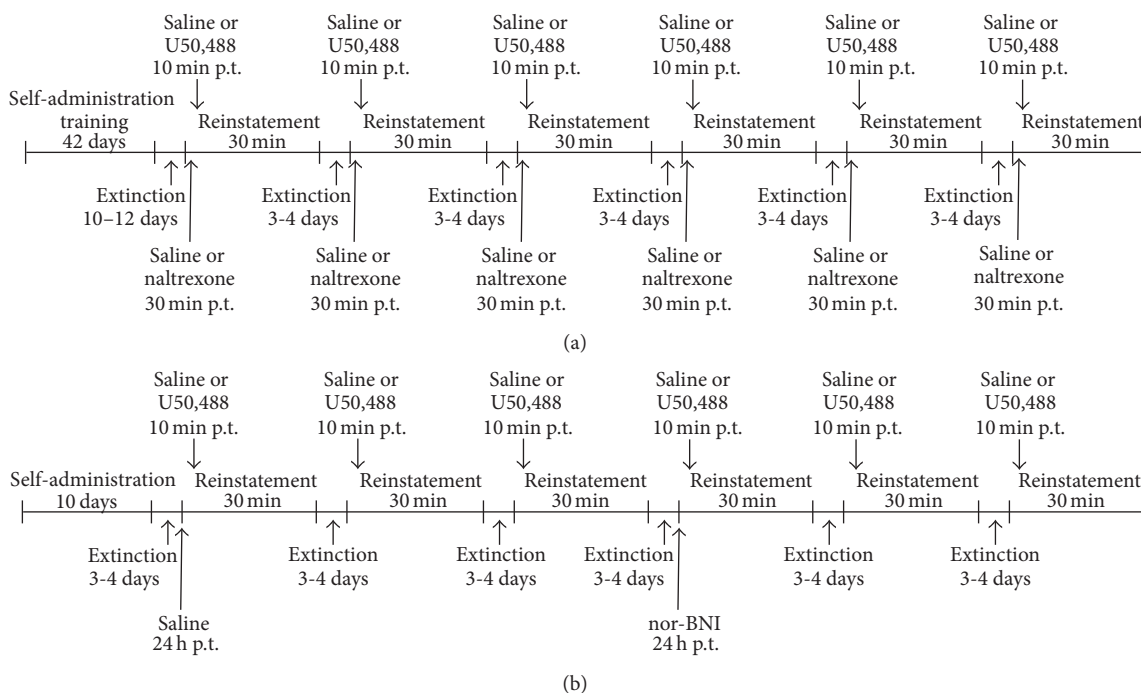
Saline or U50,488 10 min p.t.

Saline or U50,488 10 min p.t.

Saline or U50,488 10 min p.t.

Saline or U50,488 10 min p.t.

Saline or U50,488 10 min p.t.

Saline or U50,488 10 min p.t.

Self-administration training 42 days

Reinstatement 30 min

Reinstatement 30 min

Reinstatement 30 min

Reinstatement 30 min

Reinstatement 30 min

Reinstatement 30 min

Extinction 10–12 days

Extinction 3-4 days

Extinction 3-4 days

Extinction 3-4 days

Extinction 3-4 days

Extinction 3-4 days

Saline or naltrexone 30 min p.t.

Saline or naltrexone 30 min p.t.

Saline or naltrexone 30 min p.t.

Saline or naltrexone 30 min p.t.

Saline or naltrexone 30 min p.t.

Saline or naltrexone 30 min p.t.

(a)

Saline or U50,488 10 min p.t.

Saline or U50,488 10 min p.t.

Saline or U50,488 10 min p.t.

Saline or U50,488 10 min p.t.

Saline or U50,488 10 min p.t.

Saline or U50,488 10 min p.t.

Self-administration 10 days

Reinstatement 30 min

Reinstatement 30 min

Reinstatement 30 min

Reinstatement 30 min

Reinstatement 30 min

Reinstatement 30 min

Extinction 3-4 days

Extinction 3-4 days

Extinction 3-4 days

Extinction 3-4 days

Extinction 3-4 days

Extinction 3-4 days

Saline 24 h p.t.

nor-BNI 24 h p.t.

(b)